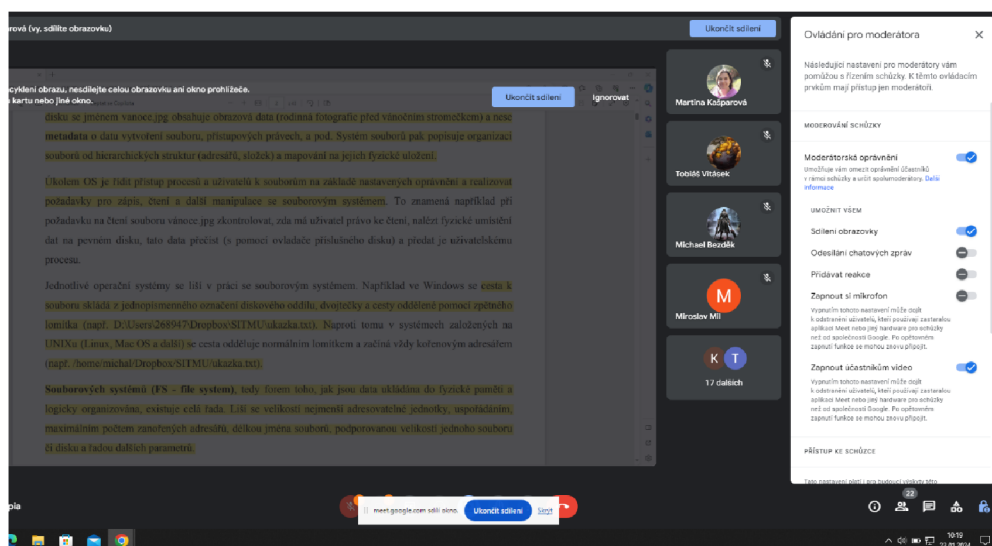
rová (vy, sdílíte obrazovku)

Ukončit sdílení

cyklení obrazu, nesdílejte celou obrazovku ani okno prohlížeče. kartu nebo jiné okno.

Ukončit sdílení

Ignorovat

disku se jménem vanoce.jpg obsahuje obrazová data (rodinná fotografie před vánočním stromečkem) a nese metadata o datu vytvoření souboru, přístupových právech, a pod. Systém souborů pak popisuje organizaci souborů od hierarchických struktur (adresářů, složek) a mapování na jejich fyzické uložení.

Úkolem OS je řídit přístup procesů a uživatelů k souborům na základě nastavených oprávnění a realizovat požadavky pro zápis, čtení a další manipulace se souborovým systémem. To znamená například při požadavku na čtení souboru vanoce.jpg zkontrolovat, zda má uživatel právo ke čtení, nalézt fyzické umístění dat na pevném disku, tato data přečíst (s pomocí ovladače příslušného disku) a předat je uživatelskému procesu.

Jednotlivé operační systémy se liší v práci se souborovým systémem. Například ve Windows se cesta k souboru skládá z jednopísmenného označení diskového oddílu, dvojtečky a cesty oddělené pomocí zpětného lomítka (např. D:\Users\268947\Dropbox\SITMU\ukazka.txt). Naproti tomu v systémech založených na UNIXu (Linux, Mac OS a další) se cesta odděluje normálním lomítkem a začíná vždy kořenovým adresářem (např. /home/michal/Dropbox/SITMU/ukazka.txt).

Souborových systémů (FS - file system), tedy forem toho, jak jsou data ukládána do fyzické paměti a logicky organizována, existuje celá řada. Liší se velikostí nejmenší adresovatelné jednotky, uspořádáním, maximálním počtem zanořených adresářů, délkou jména souboru, podporovanou velikostí jednoho souboru či disku a řadou dalších parametrů.

Martina Kašparová

Tobiáš Vitásek

Michael Bezděk

M
Miroslav Mil

K T
17 dalších

Ovládání pro moderátora

Následující nastavení pro moderátory vám pomáhají s řízením schůzky. K těmto ovládacím prvkům mají přístup jen moderátoři.

MODEROVÁNÍ SCHŮZKY

Moderátorská oprávnění
Umožňuje vám omezit oprávnění účastníků v rámci schůzky a určit spolumoderátory. Další informace

UMOŽNIT VŠEM

Sdílení obrazovky

Odesílání chatových zpráv

Přidávat reakce

Zapnout si mikrofon
Vypnutím tohoto nastavení může dojít k odstranění uživatelů, kteří používají zastaralou aplikaci Meet nebo její hardware pro schůzky než od společnosti Google. Po opětovném zapnutí funkce se mohou znovu připojit.

Zapnout účastníkům video
Vypnutím tohoto nastavení může dojít k odstranění uživatelů, kteří používají zastaralou aplikaci Meet nebo její hardware pro schůzky než od společnosti Google. Po opětovném zapnutí funkce se mohou znovu připojit.

PŘÍSTUP KE SCHŮZCE

pia

meet.google.com sdílí okno.

Ukončit sdílení

Skrýt

22

10:19